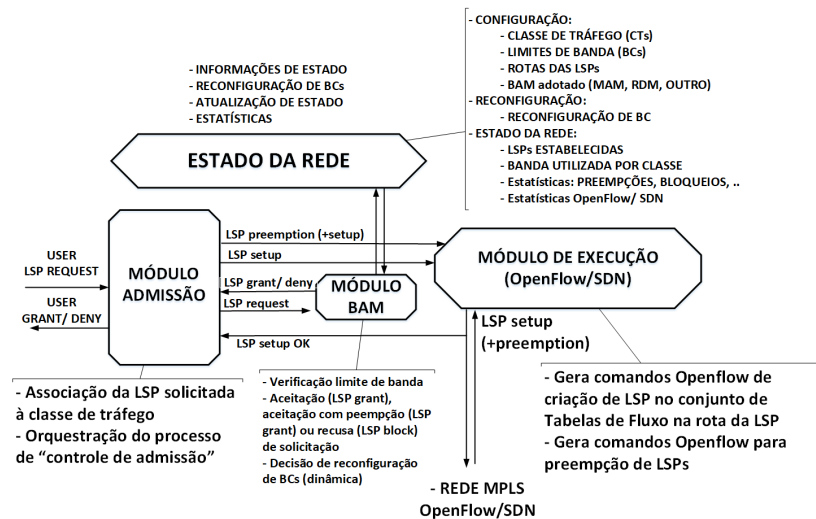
- CONFIGURAÇÃO:
- CLASSE DE TRÁFEGO (CTs)
- LIMITES DE BANDA (BCs)
- ROTAS DAS LSPs
- BAM adotado (MAM, RDM, OUTRO)
- RECONFIGURAÇÃO:
- RECONFIGURAÇÃO DE BC
- ESTADO DA REDE:
- LSPs ESTABELECIDAS
- BANDA UTILIZADA POR CLASSE
- Estatísticas: PREEMPÇÕES, BLOQUEIOS, ..
- Estatísticas OpenFlow/ SDN

- INFORMAÇÕES DE ESTADO
- RECONFIGURAÇÃO DE BCs
- ATUALIZAÇÃO DE ESTADO
- ESTATÍSTICAS

ESTADO DA REDE

LSP preemption (+setup)
LSP setup
LSP grant/ deny
LSP request
LSP setup OK

USER
LSP REQUEST

USER
GRANT/ DENY

MÓDULO
ADMISSÃO

MÓDULO
BAM

MÓDULO DE EXECUÇÃO
(OpenFlow/SDN)

LSP setup
(+preemption)

- Associação da LSP solicitada à classe de tráfego
- Orquestração do processo de "controle de admissão"

- Verificação limite de banda
- Aceitação (LSP grant), aceitação com peempção (LSP grant) ou recusa (LSP block) de solicitação
- Decisão de reconfiguração de BCs (dinâmica)

- Gera comandos Openflow de criação de LSP no conjunto de Tabelas de Fluxo na rota da LSP
- Gera comandos Openflow para preempção de LSPs

- REDE MPLS
OpenFlow/SDN